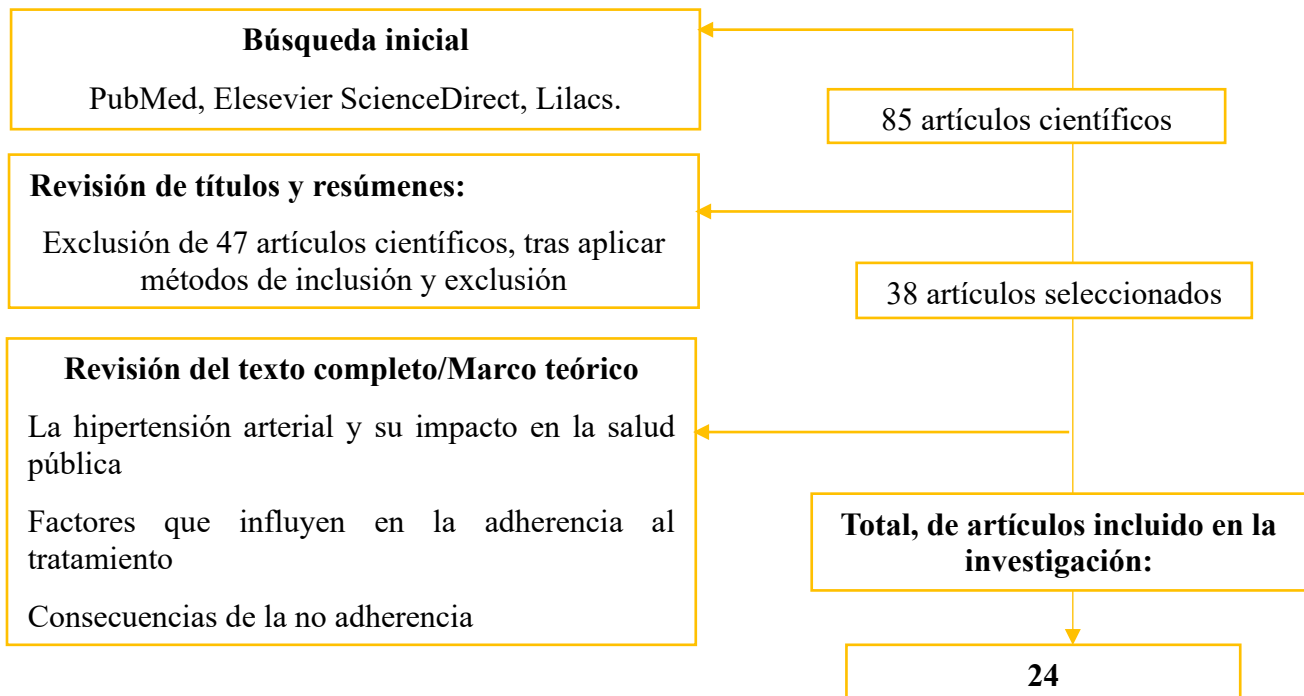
**Búsqueda inicial**

PubMed, Elesevier ScienceDirect, Lilacs.

85 artículos científicos

**Revisión de títulos y resúmenes:**

Exclusión de 47 artículos científicos, tras aplicar métodos de inclusión y exclusión

38 artículos seleccionados

**Revisión del texto completo/Marco teórico**

La hipertensión arterial y su impacto en la salud pública

Factores que influyen en la adherencia al tratamiento

Consecuencias de la no adherencia

**Total, de artículos incluido en la investigación:**

**24**